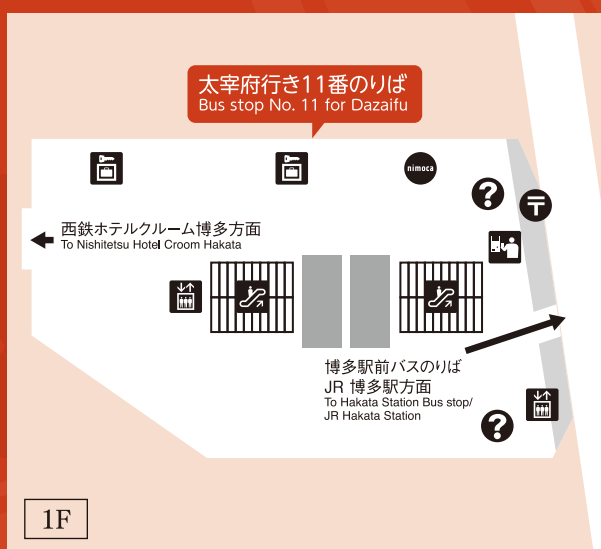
太宰府行き11番のりば
Bus stop No. 11 for Dazaifu

nimoca

西鉄ホテルクルーム博多方面
To Nishitetsu Hotel Croom Hakata

博多駅前バスのりば
JR 博多駅方面
To Hakata Station Bus stop/
JR Hakata Station

1F